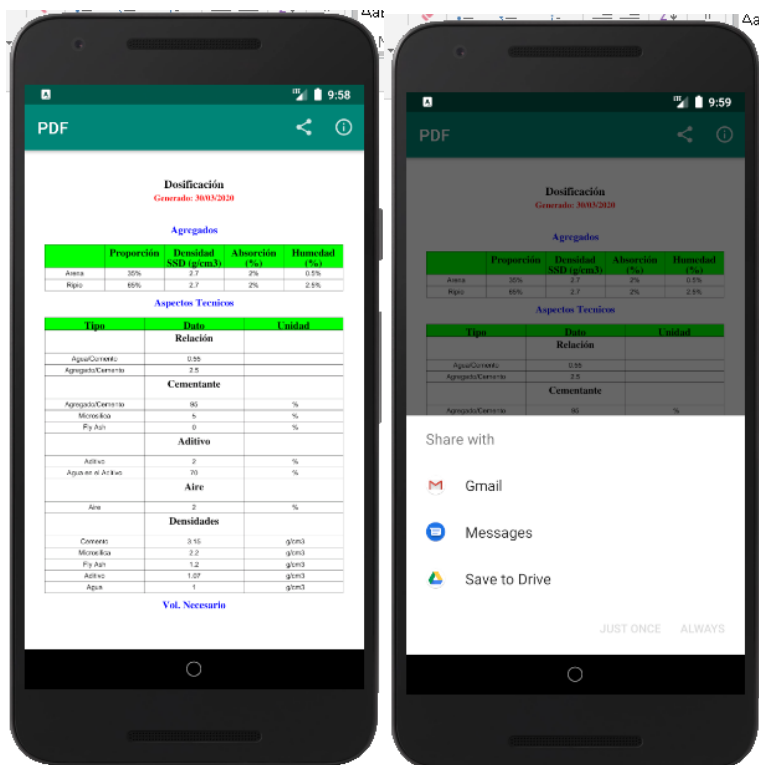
9:58

PDF

Dosificación
Generado: 30/03/2020

Agregados

| | Proporción | Densidad SSD (g/cm3) | Absorción (%) | Humedad (%) |
|---|---|---|---|---|
| Arena | 35% | 2.7 | 2% | 0.5% |
| Ripio | 65% | 2.7 | 2% | 2.5% |

Aspectos Tecnicos

| Tipo | Dato | Unidad |
|---|---|---|
| | Relación | |
| Agua/Cemento | 0.55 | |
| Agregado/Cemento | 2.5 | |
| | Cementante | |
| Agregado/Cemento | 95 | % |
| Microsilica | 5 | % |
| Fly Ash | 0 | % |
| | Aditivo | |
| Aditivo | 2 | % |
| Agua en el Aditivo | 70 | % |
| | Aire | |
| Aire | 2 | % |
| | Densidades | |
| Cemento | 3.15 | g/cm3 |
| Microsilica | 2.2 | g/cm3 |
| Fly Ash | 1.2 | g/cm3 |
| Aditivo | 1.07 | g/cm3 |
| Agua | 1 | g/cm3 |

Vol. Necesario

9:59

PDF

Dosificación
Generado: 30/03/2020

Agregados

| | Proporción | Densidad SSD (g/cm3) | Absorción (%) | Humedad (%) |
|---|---|---|---|---|
| Arena | 35% | 2.7 | 2% | 0.5% |
| Ripio | 65% | 2.7 | 2% | 2.5% |

Aspectos Tecnicos

| Tipo | Dato | Unidad |
|---|---|---|
| | Relación | |
| Agua/Cemento | 0.55 | |
| Agregado/Cemento | 2.5 | |
| | Cementante | |
| Agregado/Cemento | 95 | % |

Share with

Gmail

Messages

Save to Drive

JUST ONCE ALWAYS